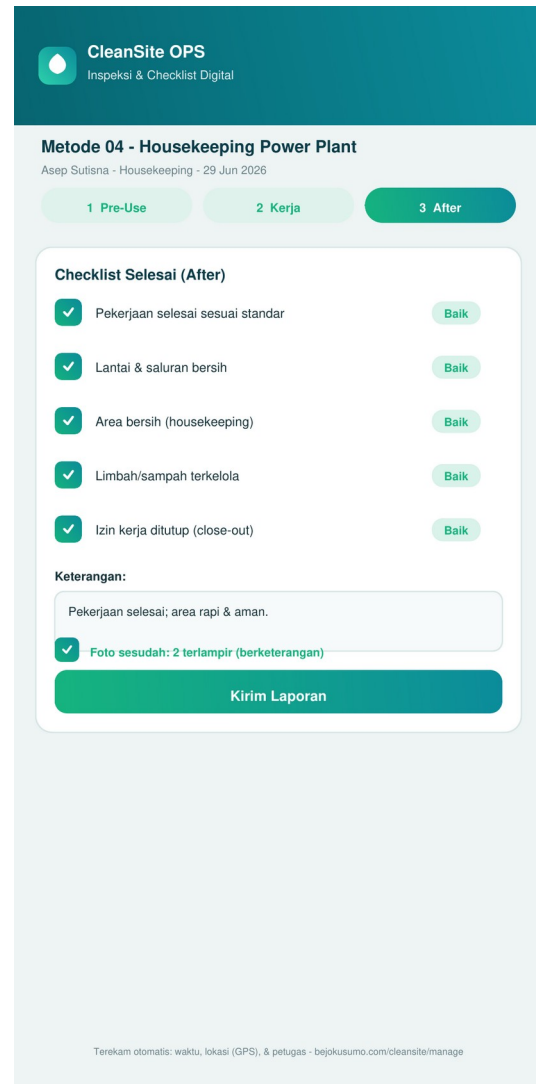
CleanSite OPS
Inspeksi & Checklist Digital

Metode 04 - Housekeeping Power Plant
Asep Sutisna - Housekeeping - 29 Jun 2026

1 Pre-Use
2 Kerja
3 After

Checklist Selesai (After)

Pekerjaan selesai sesuai standar
Baik

Lantai & saluran bersih
Baik

Area bersih (housekeeping)
Baik

Limbah/sampah terkelola
Baik

Izin kerja ditutup (close-out)
Baik

Keterangan:

Pekerjaan selesai; area rapi & aman.

Foto sesudah: 2 terlampir (berketerangan)

Kirim Laporan

Terekam otomatis: waktu, lokasi (GPS), & petugas - bejokusumo.com/cleansite/manage